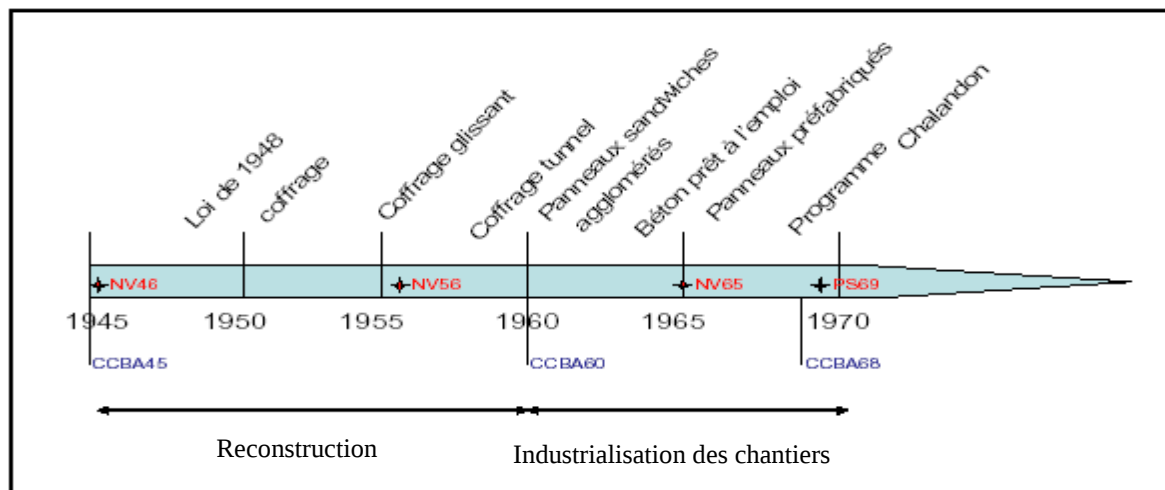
Loi de 1948
coffrage
Coffrage glissant
Coffrage tunnel
Panneaux sandwiches agglomérés
Béton prêt à l'emploi
Panneaux préfabriqués
Programme Chalandon

NV46
NV56
NV65
PS69

1945 1950 1955 1960 1965 1970

CCBA45
CCBA60
CCBA68

Reconstruction
Industrialisation des chantiers